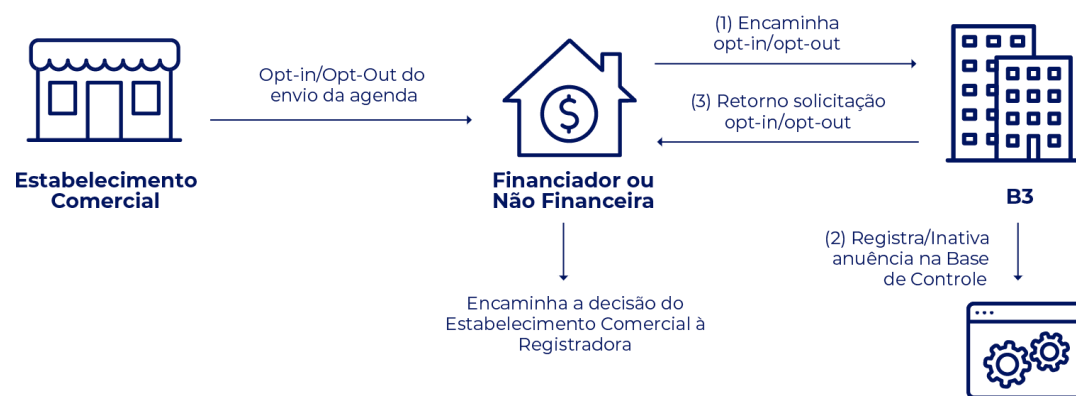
Estabelecimento Comercial

Opt-in/Opt-Out do envio da agenda

Financiador ou Não Financeira

(1) Encaminha opt-in/opt-out

(3) Retorno solicitação opt-in/opt-out

B3

(2) Registra/Inativa anuência na Base de Controle

Encaminha a decisão do Estabelecimento Comercial à Registradora